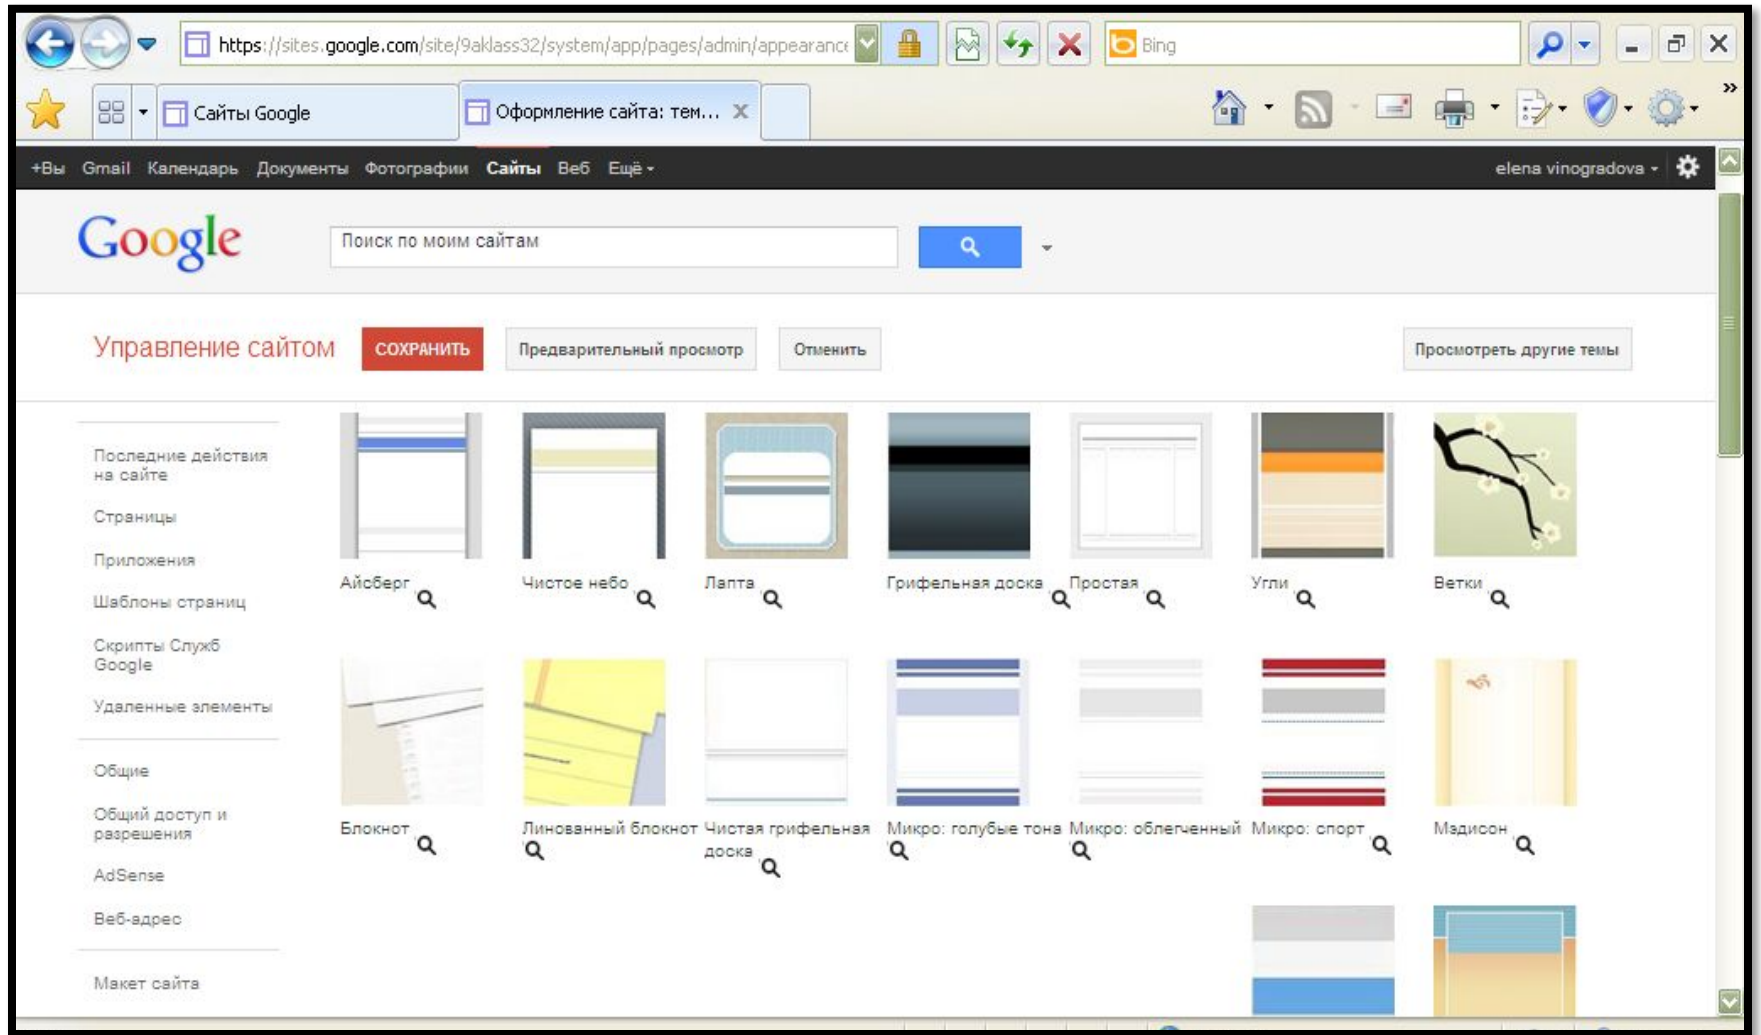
https://sites.google.com/site/9aklass32/system/app/pages/admin/appearance

Bing

Сайты Google

Оформление сайта: тем...

+Вы Gmail Календарь Документы Фотографии Сайты Веб Ещё

elena vinogradova

Google

Поиск по моим сайтам

Управление сайтом

СОХРАНИТЬ

Предварительный просмотр

Отменить

Просмотреть другие темы

Последние действия на сайте

Страницы

Приложения

Шаблоны страниц

Скрипты Служб Google

Удаленные элементы

Общие

Общий доступ и разрешения

AdSense

Веб-адрес

Макет сайта

Айсберг

Чистое небо

Лапта

Грифельная доска

Простая

Угли

Ветки

Блокнот

Линованный блокнот

Чистая грифельная доска

Микро: голубые тона

Микро: облегченный

Микро: спорт

Мэдисон